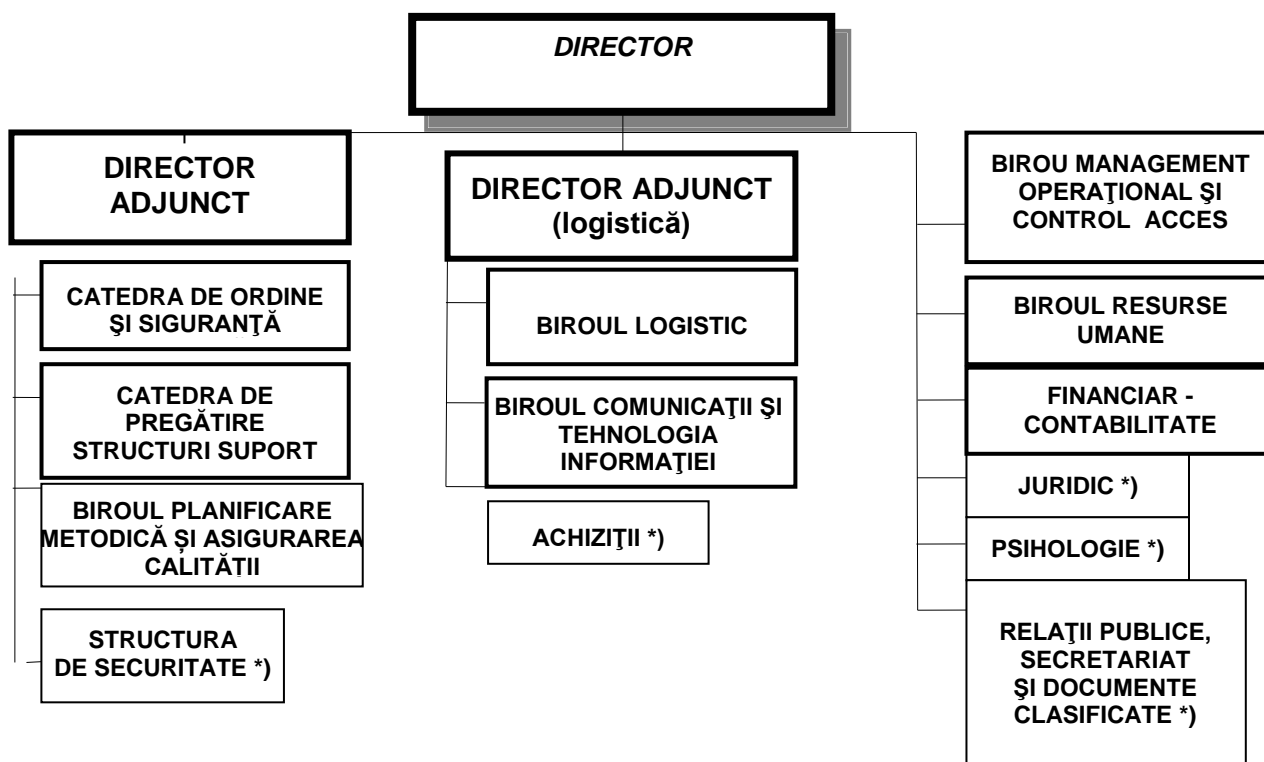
DIRECTOR

DIRECTOR ADJUNCT

CATEDRA DE ORDINE ŞI SIGURANŢĂ

CATEDRA DE PREGĂTIRE STRUCTURI SUPORT

BIROUL PLANIFICARE METODICĂ ȘI ASIGURAREA CALITĂȚII

STRUCTURA DE SECURITATE *)

DIRECTOR ADJUNCT (logistică)

BIROUL LOGISTIC

BIROUL COMUNICAŢII ŞI TEHNOLOGIA INFORMAŢIEI

ACHIZIŢII *)

BIROU MANAGEMENT OPERAŢIONAL ŞI CONTROL ACCES

BIROUL RESURSE UMANE

FINANCIAR - CONTABILITATE

JURIDIC *)

PSIHOLOGIE *)

RELAŢII PUBLICE, SECRETARIAT ŞI DOCUMENTE CLASIFICATE *)